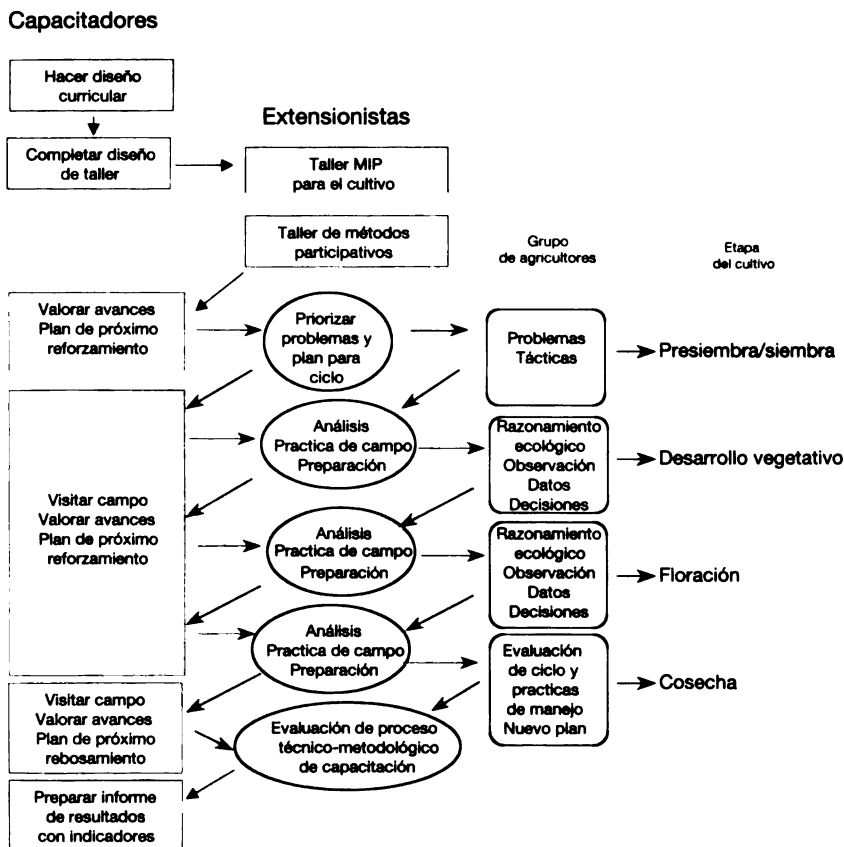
Capacitadores

Hacer diseño curricular

Completar diseño de taller

Extensionistas

Taller MIP para el cultivo

Taller de métodos participativos

Grupo de agricultores

Etapa del cultivo

Valorar avances Plan de próximo reforzamiento

Priorizar problemas y plan para ciclo

Problemas Tácticas

Presiembra/siembra

Análisis Practica de campo Preparación

Razonamiento ecológico Observación Datos Decisiones

Desarrollo vegetativo

Visitar campo Valorar avances Plan de próximo reforzamiento

Análisis Practica de campo Preparación

Razonamiento ecológico Observación Datos Decisiones

Floración

Análisis Practica de campo Preparación

Evaluación de ciclo y practicas de manejo Nuevo plan

Cosecha

Visitar campo Valorar avances Plan de próximo rebosamiento

Evaluación de proceso técnico-metodológico de capacitación

Preparar informe de resultados con indicadores